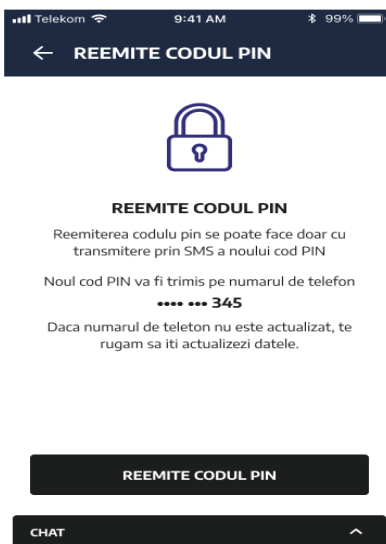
Telekom 9:41 AM 99%

← REEMITE CODUL PIN

REEMITE CODUL PIN

Reemiterea codulu pin se poate face doar cu transmitere prin SMS a noului cod PIN

Noul cod PIN va fi trimis pe numarul de telefon
•••• ••• 345

Daca numarul de teleton nu este actualizat, te rugam sa iti actualizezi datele.

REEMITE CODUL PIN

CHAT